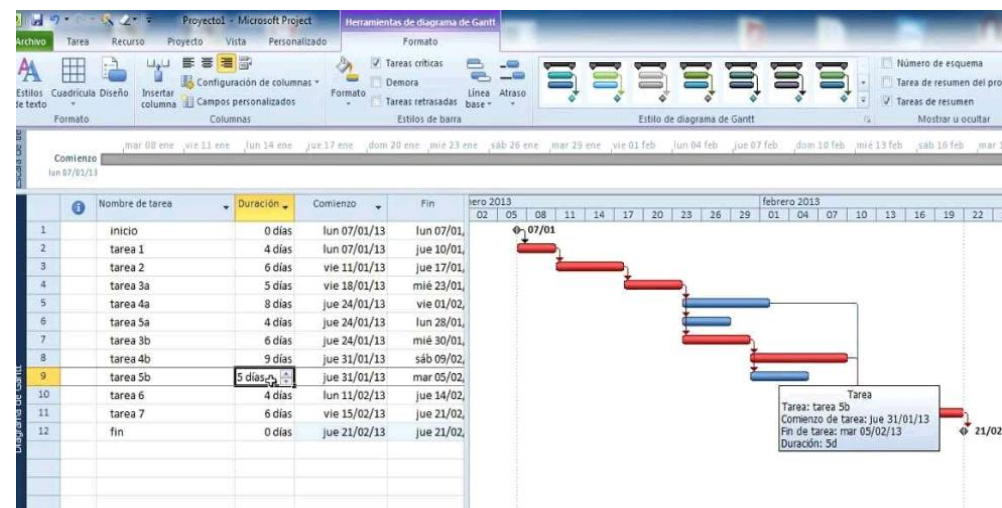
Proyecto1 - Microsoft Project

Herramientas de diagrama de Gantt

Archivo Tarea Recurso Proyecto Vista Personalizado Formato

Estilos de texto Cuadrícula Diseño Insertar columna Configuración de columnas Campos personalizados Formato Tareas críticas Demora Tareas retrasadas Línea base Atraso Número de esquema Tarea de resumen del pro Tareas de resumen

Formato Columnas Estilos de barra Estilo de diagrama de Gantt Mostrar u ocultar

Comienzo lun 07/01/13

mar 08 ene vie 11 ene lun 14 ene jue 17 ene dom 20 ene mié 23 ene sáb 26 ene mar 29 ene vie 01 feb lun 04 feb jue 07 feb dom 10 feb mié 13 feb sáb 16 feb mar 1

| | | Nombre de tarea | Duración | Comienzo | Fin |
|---|---|---|---|---|---|
| 1 | | inicio | 0 días | lun 07/01/13 | lun 07/01, |
| 2 | | tarea 1 | 4 días | lun 07/01/13 | jue 10/01, |
| 3 | | tarea 2 | 6 días | vie 11/01/13 | jue 17/01, |
| 4 | | tarea 3a | 5 días | vie 18/01/13 | mié 23/01, |
| 5 | | tarea 4a | 8 días | jue 24/01/13 | vie 01/02, |
| 6 | | tarea 5a | 4 días | jue 24/01/13 | lun 28/01, |
| 7 | | tarea 3b | 6 días | jue 24/01/13 | mié 30/01, |
| 8 | | tarea 4b | 9 días | jue 31/01/13 | sáb 09/02, |
| 9 | | tarea 5b | 5 días | jue 31/01/13 | mar 05/02, |
| 10 | | tarea 6 | 4 días | lun 11/02/13 | jue 14/02, |
| 11 | | tarea 7 | 6 días | vie 15/02/13 | jue 21/02, |
| 12 | | fin | 0 días | jue 21/02/13 | jue 21/02, |

ero 2013 febrero 2013
02 05 08 11 14 17 20 23 26 29 01 04 07 10 13 16 19 22

07/01

Tarea
Tarea: tarea 5b
Comienzo de tarea: jue 31/01/13
Fin de tarea: mar 05/02/13
Duración: 5d

21/02

Diagrama de Gantt